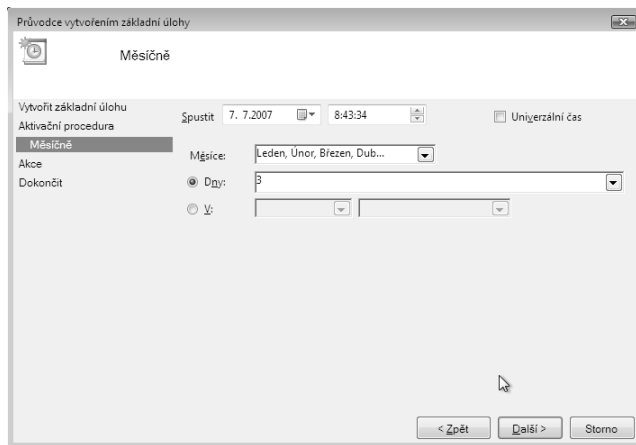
Průvodce vytvořením základní úlohy

Měsíčně

Vytvořit základní úlohu
Aktivační procedura
Měsíčně
Akce
Dokončit

Spustit 7. 7.2007 8:43:34

Univerzální čas

Měsíce: Leden, Únor, Březen, Dub...

Dny: 3

V:

< Zpět Další > Storno